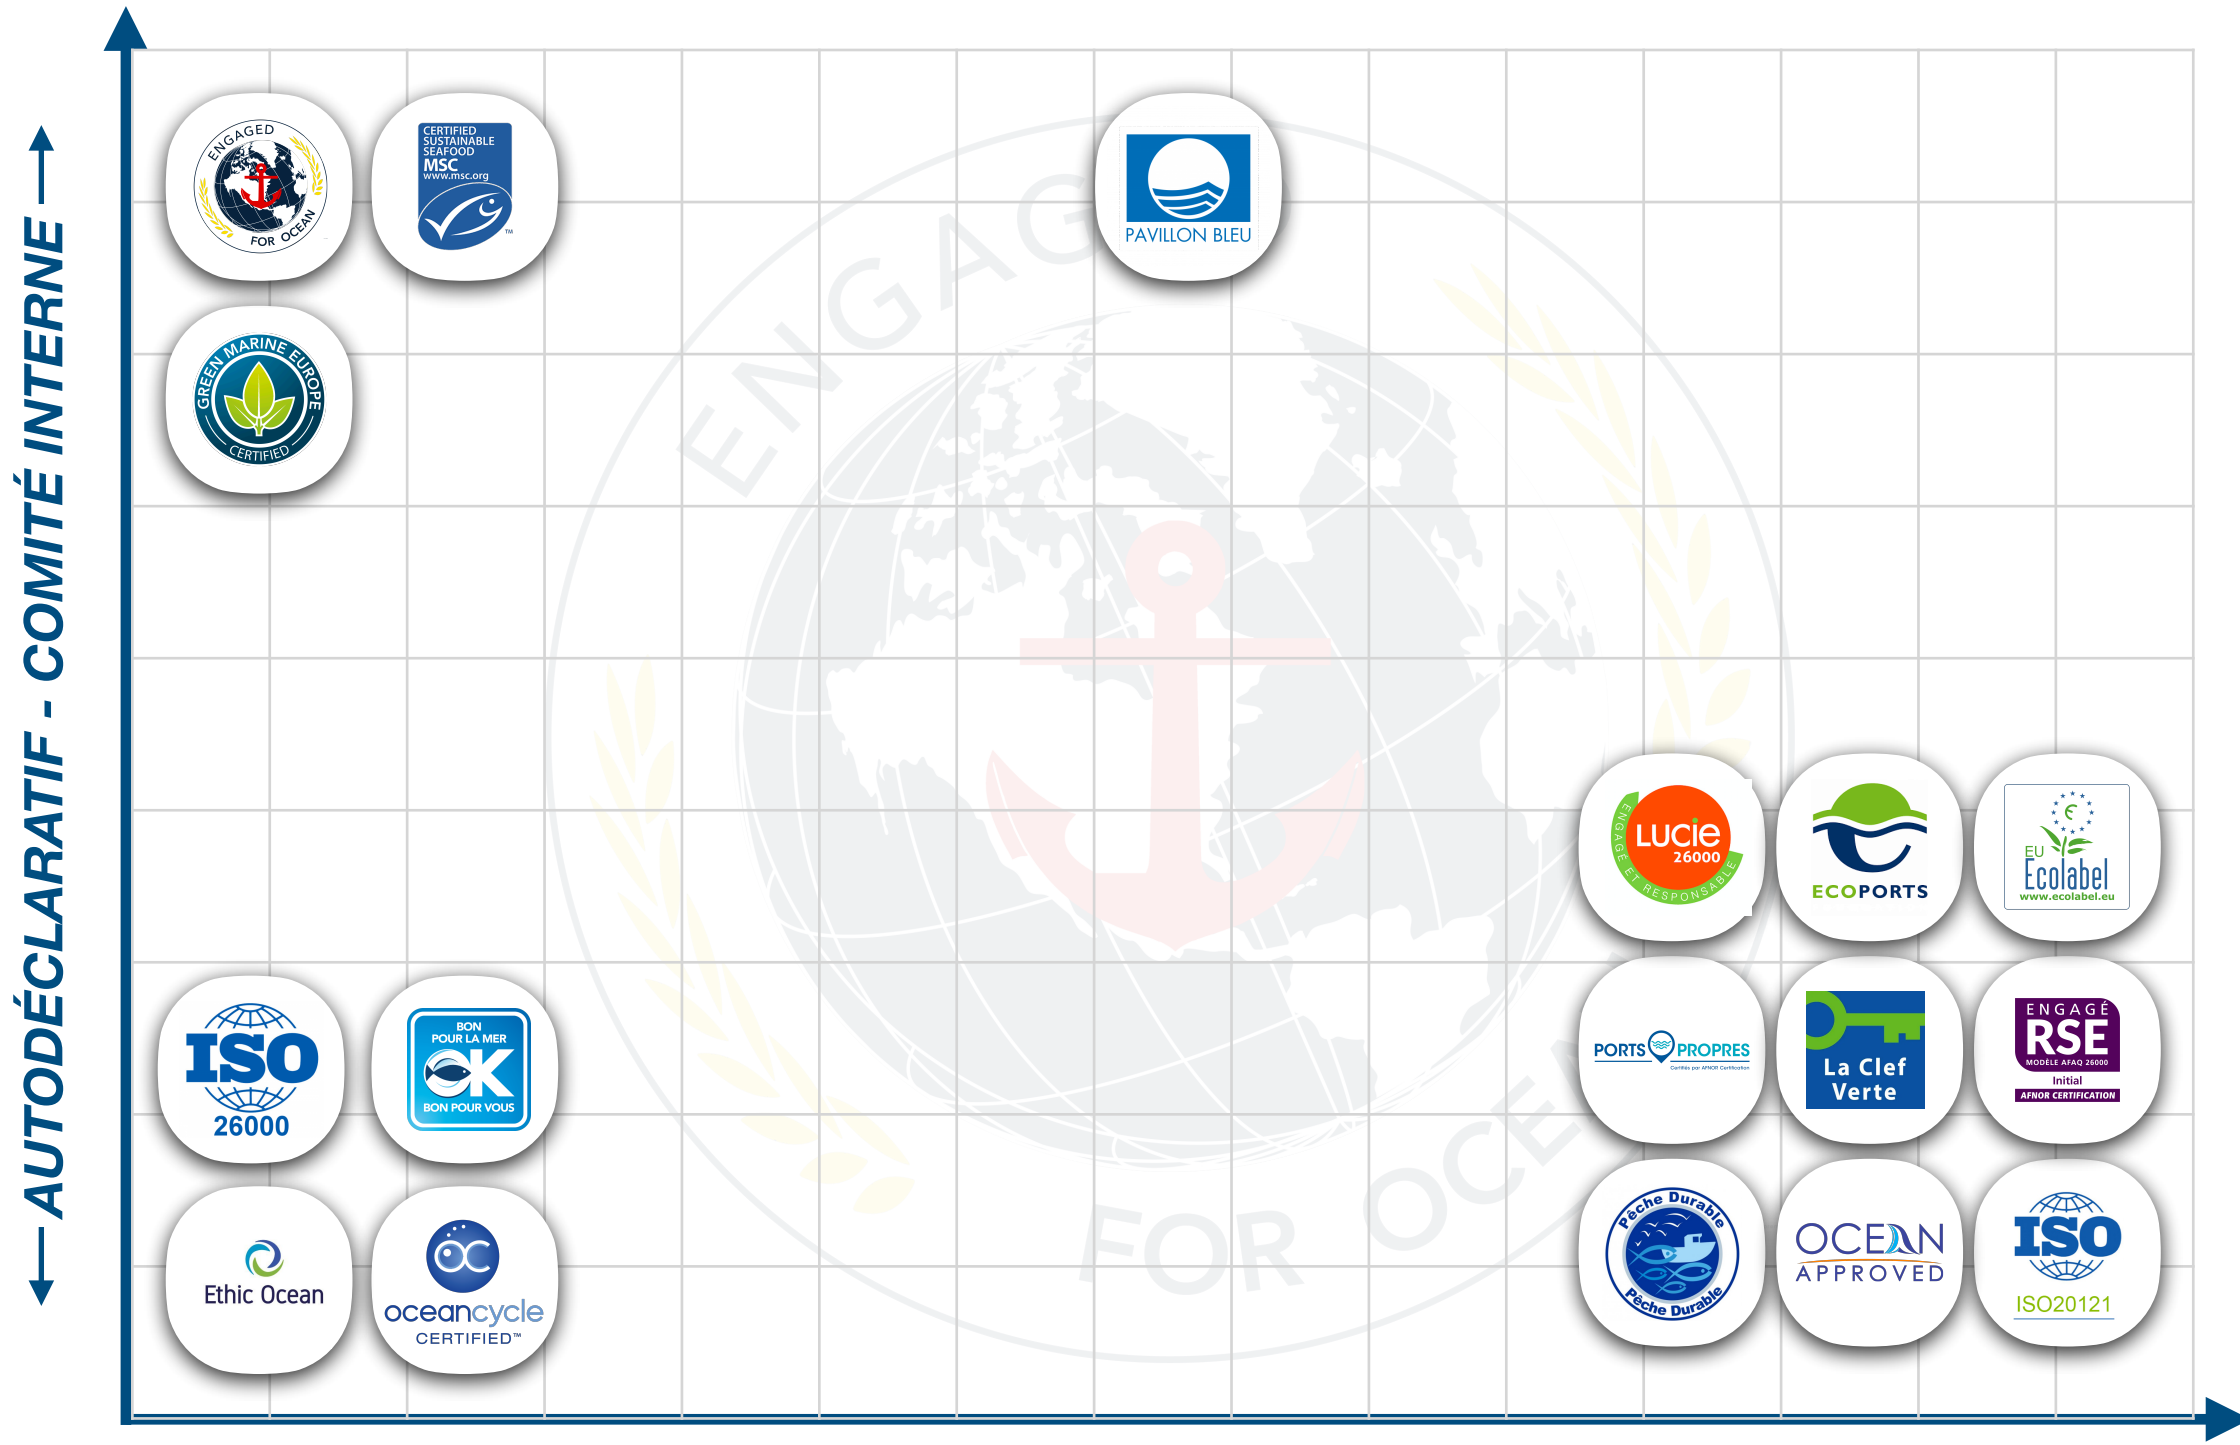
AUTODÉCLARATIF - COMITÉ INTERNE

ENGAGED FOR OCEAN

CERTIFIED SUSTAINABLE SEAFOOD MSC www.msc.org

PAVILLON BLEU

GREEN MARINE EUROPE CERTIFIED

LUCIE 26000 ENGAGÉ ET RESPONSABLE

ECOPORTS

EU Ecolabel www.ecolabel.eu

ISO 26000

BON POUR LA MER OK BON POUR VOUS

PORTS PROPRES Certifiés par AFNOR Certification

La Clef Verte

ENGAGÉ RSE MODÈLE AFAQ 26000 Initial AFNOR CERTIFICATION

Ethic Ocean

oceancycle CERTIFIED™

Pêche Durable Pêche Durable

OCEAN APPROVED

ISO ISO20121

ENGAGED FOR OCEAN